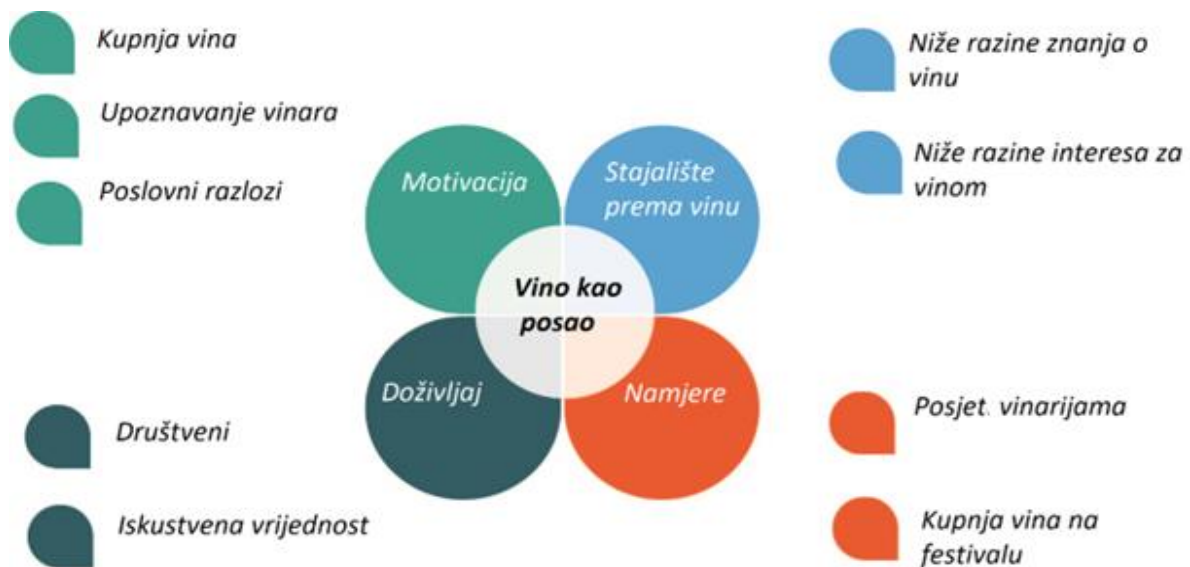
Kupnja vina

Upoznavanje vinara

Poslovni razlozi

Niže razine znanja o vinu

Niže razine interesa za vinom

Motivacija

Stajalište prema vinu

Vino kao posao

Doživljaj

Namjere

Društveni

Iskustvena vrijednost

Posjet. vinarijama

Kupnja vina na festivalu